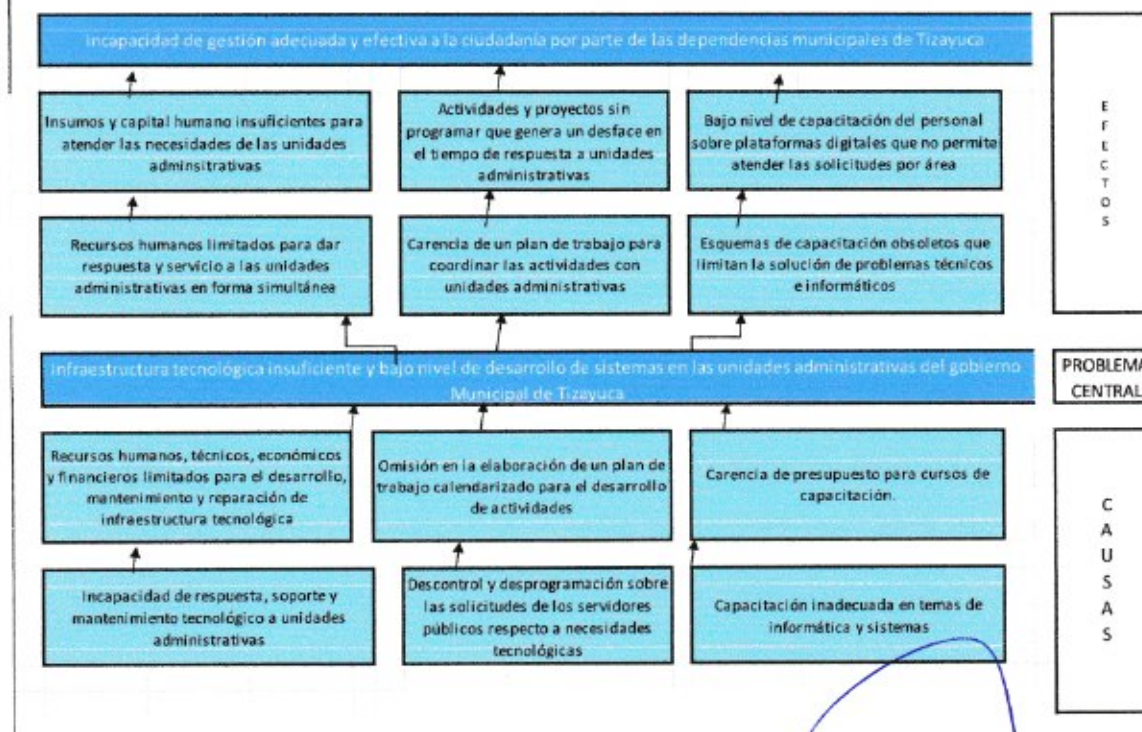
Incapacidad de gestión adecuada y efectiva a la ciudadanía por parte de las dependencias municipales de Tizayuca

Insumos y capital humano insuficientes para atender las necesidades de las unidades adminsitrativas

Actividades y proyectos sin programar que genera un desface en el tiempo de respuesta a unidades administrativas

Bajo nivel de capacitación del personal sobre plataformas digitales que no permite atender las solicitudes por área

E F E C T O S

Recursos humanos limitados para dar respuesta y servicio a las unidades administrativas en forma simultánea

Carencia de un plan de trabajo para coordinar las actividades con unidades administrativas

Esquemas de capacitación obsoletos que limitan la solución de problemas técnicos e informáticos

Infraestructura tecnológica insuficiente y bajo nivel de desarrollo de sistemas en las unidades administrativas del gobierno Municipal de Tizayuca

PROBLEMA CENTRAL

Recursos humanos, técnicos, económicos y financieros limitados para el desarrollo, mantenimiento y reparación de infraestructura tecnológica

Omisión en la elaboración de un plan de trabajo calendarizado para el desarrollo de actividades

Carencia de presupuesto para cursos de capacitación.

C A U S A S

Incapacidad de respuesta, soporte y mantenimiento tecnológico a unidades administrativas

Descontrol y desprogramación sobre las solicitudes de los servidores públicos respecto a necesidades tecnológicas

Capacitación inadecuada en temas de informática y sistemas